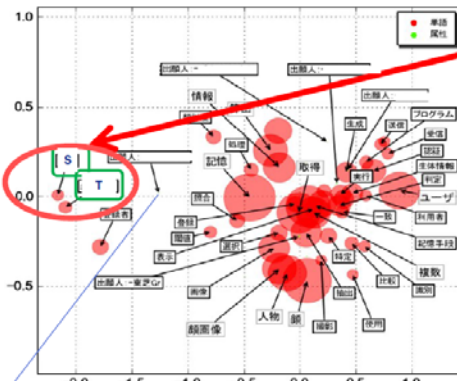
1.0
0.5
0.0
-0.5
単語
属性
出願人：
出願人：
出願人：
情報
処理
記憶
取得
生成
実行
プログラム
受信
認証
生体情報
判定
ユーザ
利用者
一致
記憶手段
特定
複数
比較
識別
抽出
使用
撮影
顔
人物
顔画像
画像
表示
選択
画面
登録
照合
登録者
出願人：東芝Gr
[S]
[T]